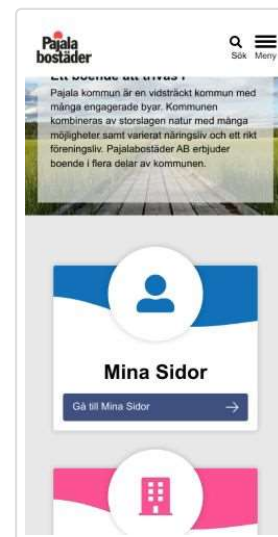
Pajala bostäder

Sök Meny

Ett boende att trivas i

Pajala kommun är en vidsträckt kommun med många engagerade byar. Kommunen kombineras av storslagen natur med många möjligheter samt varierat näringsliv och ett rikt föreningsliv. Pajalabostäder AB erbjuder boende i flera delar av kommunen.

Mina Sidor

Gå till Mina Sidor